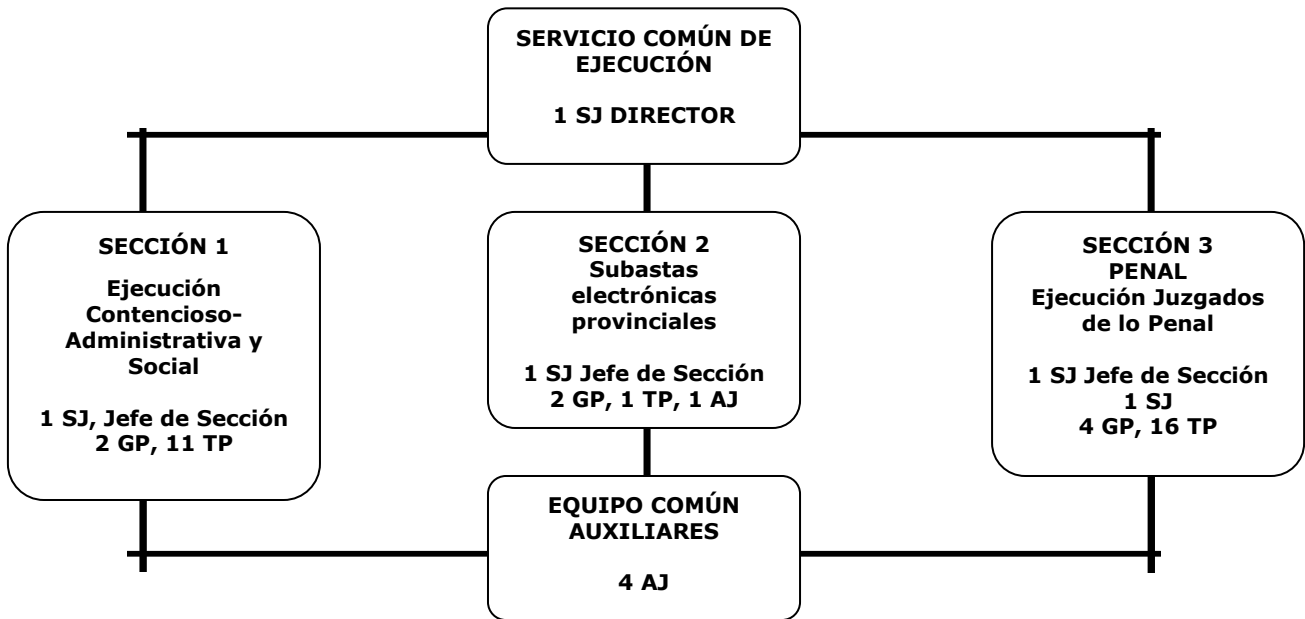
SERVICIO COMÚN DE EJECUCIÓN

1 SJ DIRECTOR

SECCIÓN 1

Ejecución Contencioso-Administrativa y Social

1 SJ, Jefe de Sección
2 GP, 11 TP

SECCIÓN 2
Subastas electrónicas provinciales

1 SJ Jefe de Sección
2 GP, 1 TP, 1 AJ

SECCIÓN 3
PENAL
Ejecución Juzgados de lo Penal

1 SJ Jefe de Sección
1 SJ
4 GP, 16 TP

EQUIPO COMÚN AUXILIARES

4 AJ